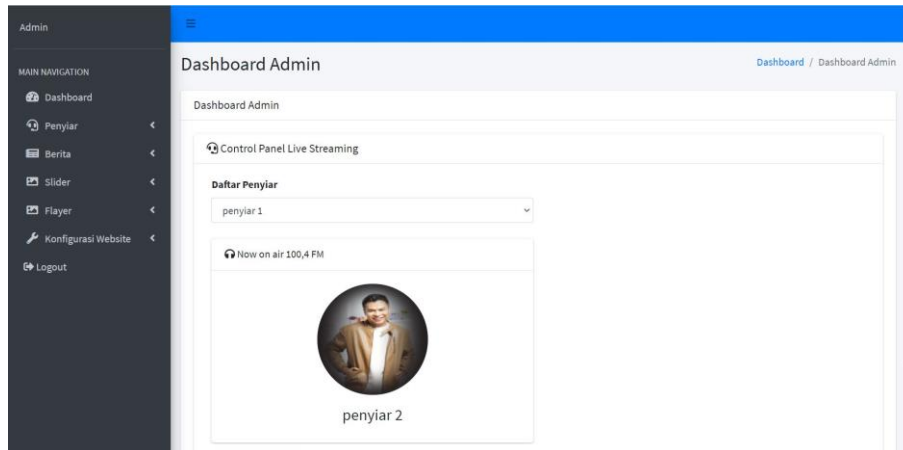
Admin

MAIN NAVIGATION

Dashboard

Penyiar

Berita

Slider

Flayer

Konfigurasi Website

Logout

Dashboard Admin

Dashboard / Dashboard Admin

Dashboard Admin

Control Panel Live Streaming

Daftar Penyiar

penyiar 1

Now on air 100,4 FM

penyiar 2